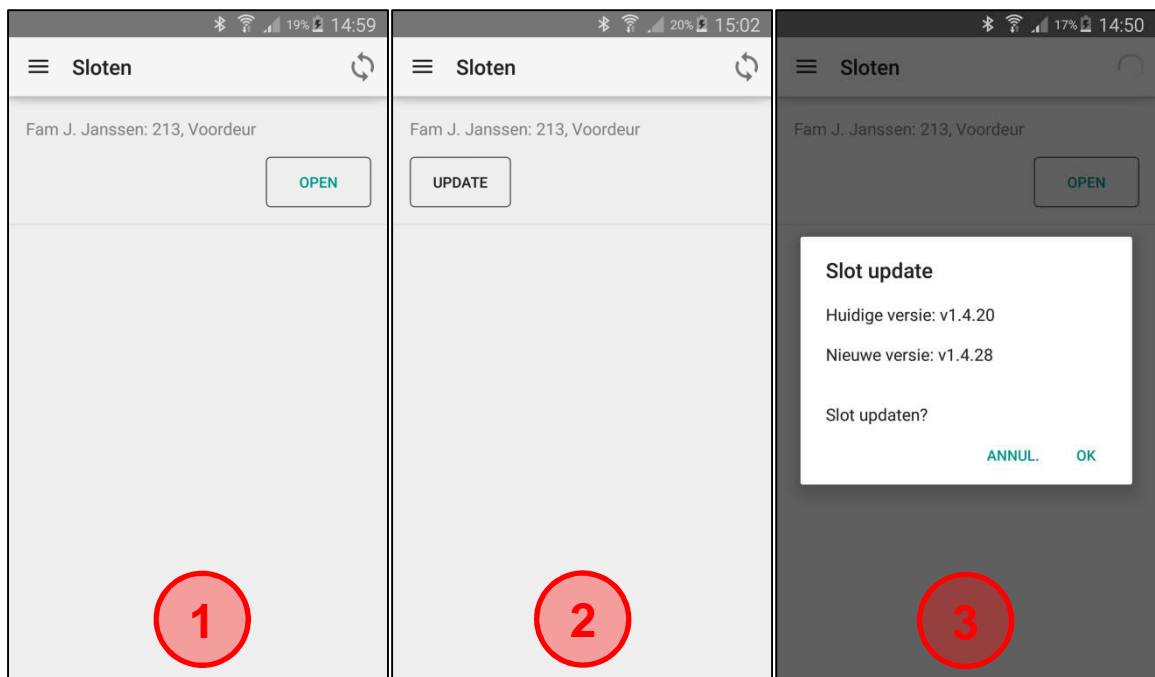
19% 14:59

Sloten

Fam J. Janssen: 213, Voordeur

OPEN

1

20% 15:02

Sloten

Fam J. Janssen: 213, Voordeur

UPDATE

2

17% 14:50

Sloten

Fam J. Janssen: 213, Voordeur

OPEN

Slot update

Huidige versie: v1.4.20

Nieuwe versie: v1.4.28

Slot updaten?

ANNUL. OK

3